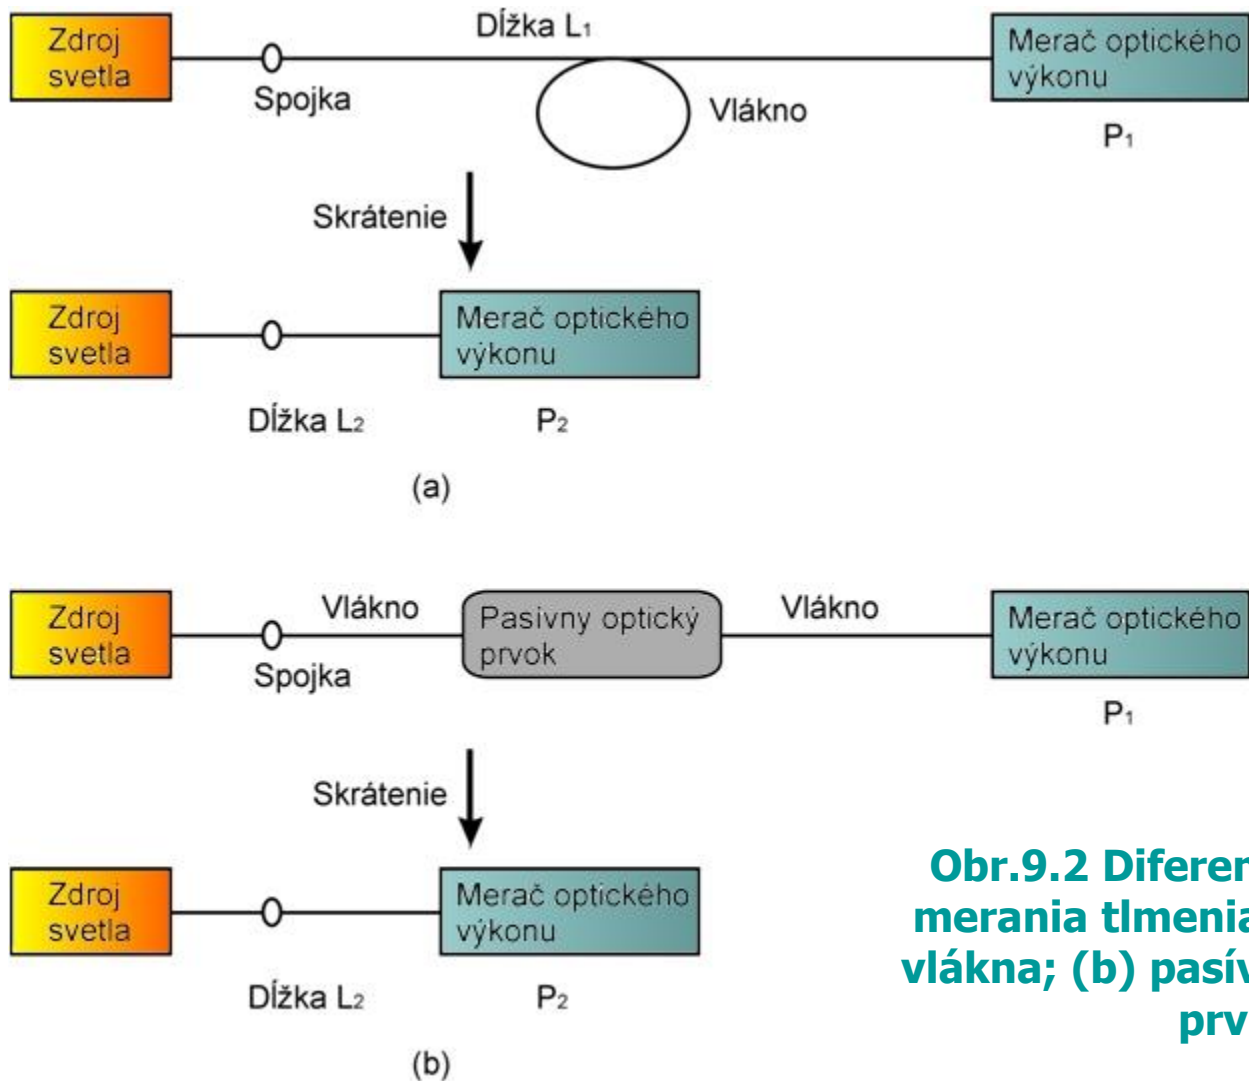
Zdroj svetla

Dĺžka $L_1$

Spojka

Vlákno

Merač optického výkonu

$P_1$

Skrátenie

Zdroj svetla

Merač optického výkonu

Dĺžka $L_2$

$P_2$

(a)

Zdroj svetla

Vlákno

Pasívny optický prvok

Vlákno

Merač optického výkonu

Spojka

$P_1$

Skrátenie

Zdroj svetla

Merač optického výkonu

Dĺžka $L_2$

$P_2$

(b)

Obr.9.2 Diferen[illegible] merania tlmenia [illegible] vlákna; (b) pasív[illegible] prv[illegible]